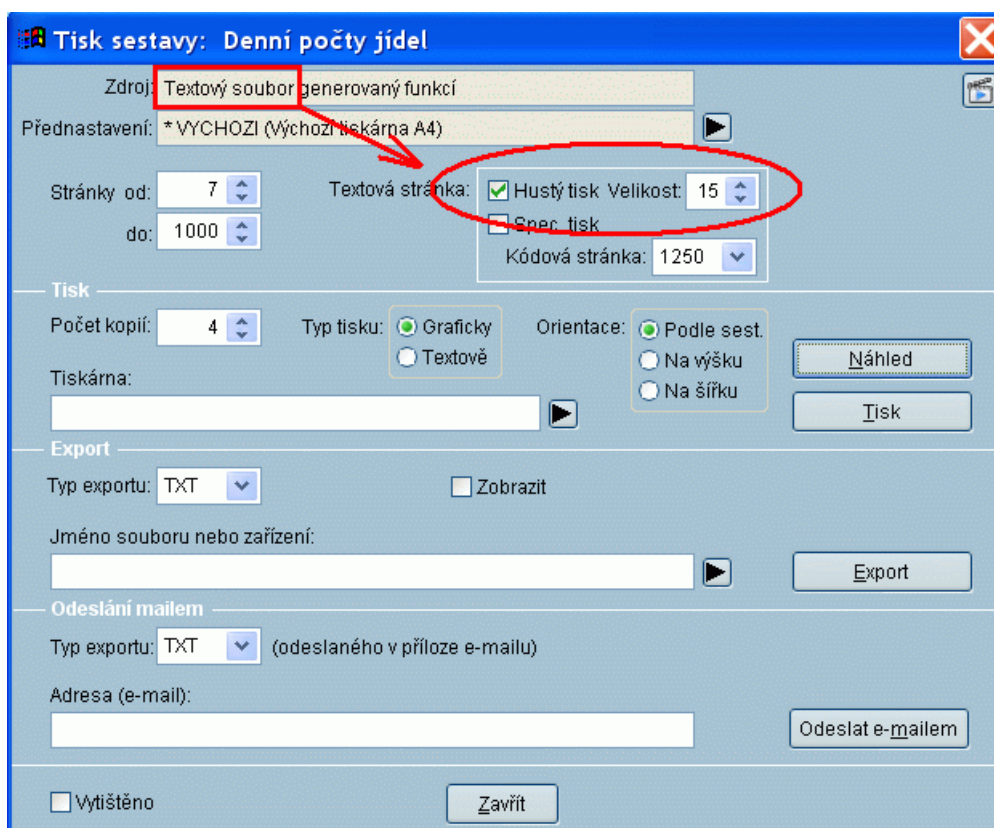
Tisk sestavy: Denní počty jídel

Zdroj: Textový soubor generovaný funkcí

Přednastavení: * VYCHOZI (Výchozí tiskárna A4)

Stránky od: 7

do: 1000

Textová stránka: Hustý tisk Velikost: 15

Spec. tisk

Kódová stránka: 1250

Tisk

Počet kopií: 4

Typ tisku: Graficky Textově

Orientace: Podle sest. Na výšku Na šířku

Náhled

Tiskárna:

Tisk

Export

Typ exportu: TXT

Zobrazit

Jméno souboru nebo zařízení:

Export

Odeslání mailem

Typ exportu: TXT (odeslaného v příloze e-mailu)

Adresa (e-mail):

Odeslat e-mailem

Vytištěno

Zavřít